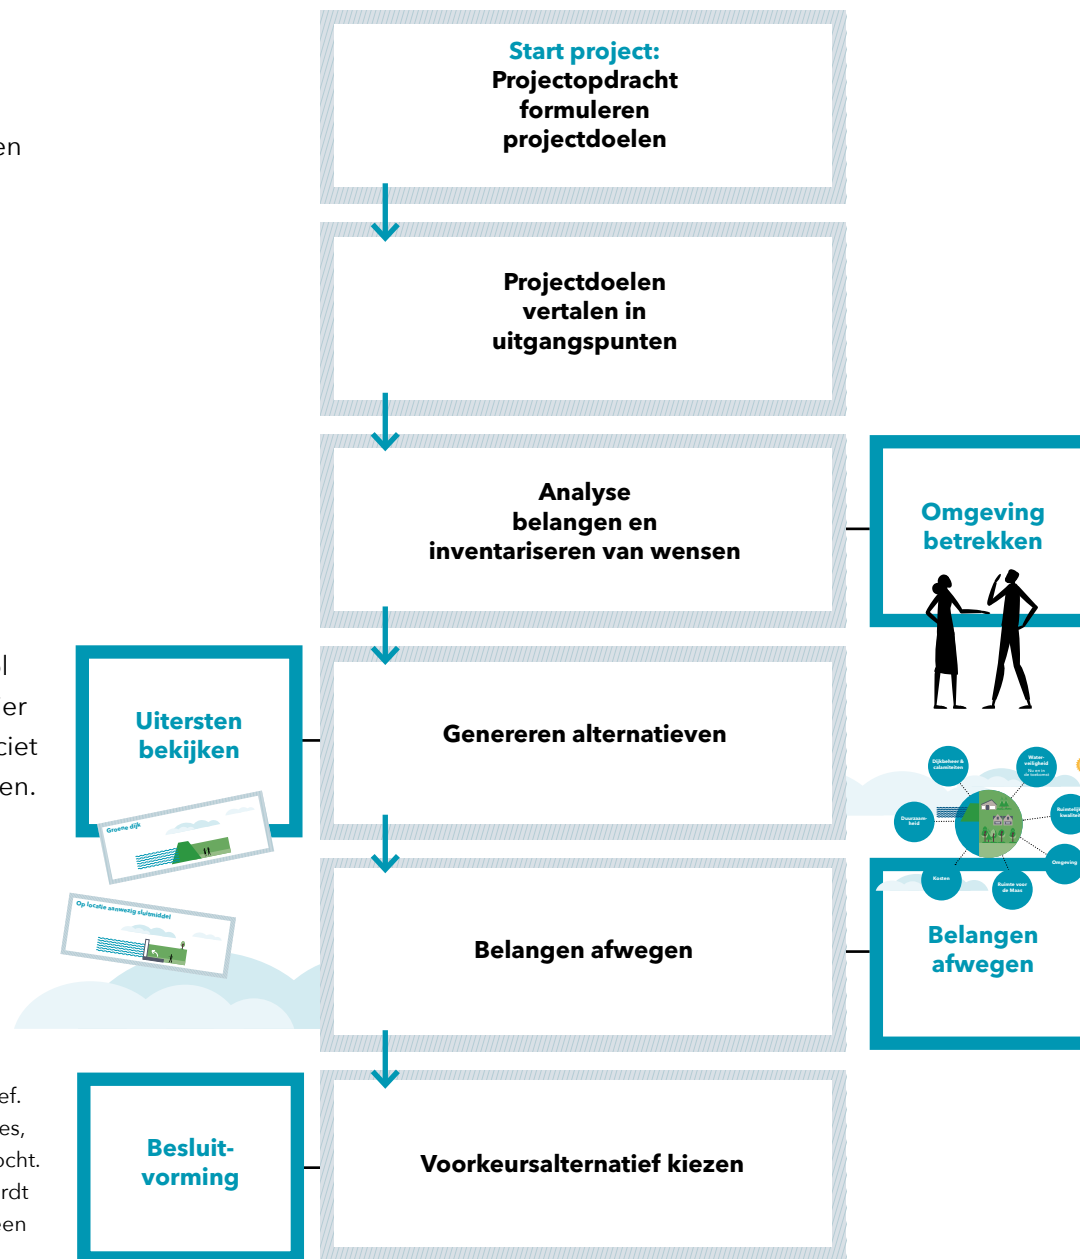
en

l
er
ciet
en.

ef.
es,
ocht.
rdt
en

Start project:
Projectopdracht formuleren projectdoelen

Projectdoelen vertalen in uitgangspunten

Analyse belangen en inventariseren van wensen

Omgeving betrekken

Uitersten bekijken

Groene dijk

Op locatie aanwezig sluitmiddel

Genereren alternatieven

Dijkbeheer & calamiteiten

Waterveiligheid

Ruimtelijke kwaliteit

Duurzaamheid

Omgeving

Kosten

Ruimte voor de Maas

Belangen afwegen

Belangen afwegen

Besluitvorming

Voorkeursalternatief kiezen